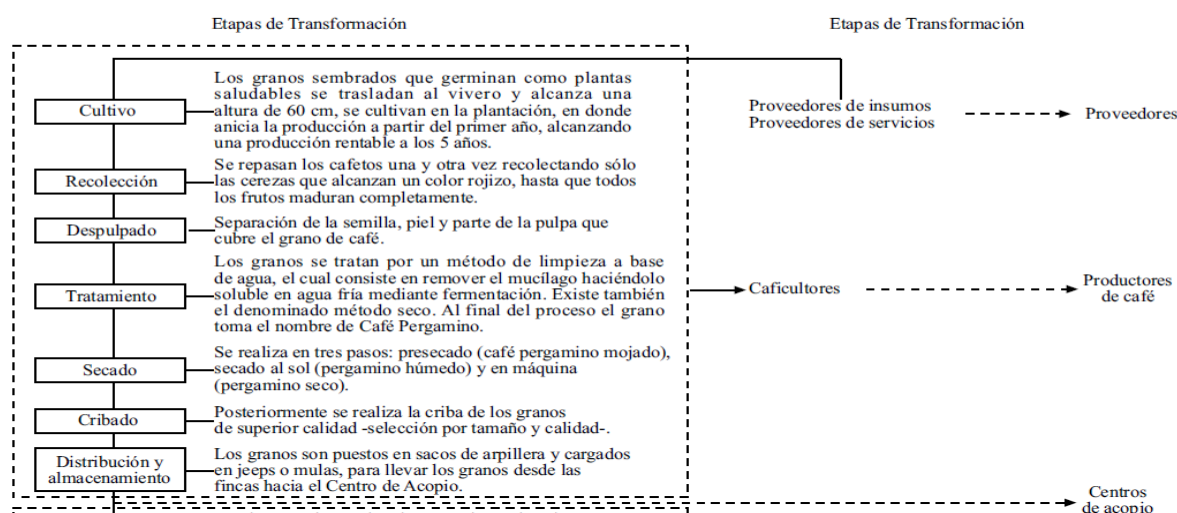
Etapas de Transformación

Etapas de Transformación

Cultivo

Los granos sembrados que germinan como plantas saludables se trasladan al vivero y alcanza una altura de 60 cm, se cultivan en la plantación, en donde anicia la producción a partir del primer año, alcanzando una producción rentable a los 5 años.

Recolección

Se repasan los cafetos una y otra vez recolectando sólo las cerezas que alcanzan un color rojizo, hasta que todos los frutos maduran completamente.

Despulpado

Separación de la semilla, piel y parte de la pulpa que cubre el grano de café.

Tratamiento

Los granos se tratan por un método de limpieza a base de agua, el cual consiste en remover el mucílago haciéndolo soluble en agua fría mediante fermentación. Existe también el denominado método seco. Al final del proceso el grano toma el nombre de Café Pergamino.

Secado

Se realiza en tres pasos: presecado (café pergamino mojado), secado al sol (pergamino húmedo) y en máquina (pergamino seco).

Cribado

Posteriormente se realiza la criba de los granos de superior calidad -selección por tamaño y calidad-.

Distribución y almacenamiento

Los granos son puestos en sacos de arpillera y cargados en jeeps o mulas, para llevar los granos desde las fincas hacia el Centro de Acopio.

Proveedores de insumos
Proveedores de servicios

Proveedores

Caficultores

Productores de café

Centros de acopio